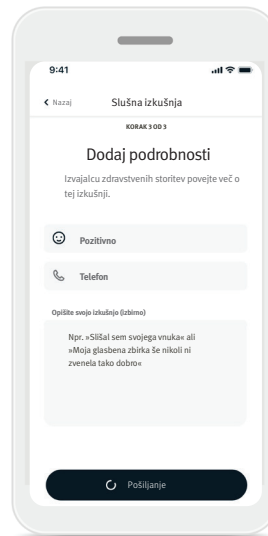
9:41

Nazaj

Slušna izkušnja

KORAK 3 OD 3

Dodaj podrobnosti

Izvajalcu zdravstvenih storitev povejte več o tej izkušnji.

Pozitivno

Telefon

Opišite svojo izkušnjo (izbirno)

Npr. »Slišal sem svojega vnuka« ali »Moja glasbena zbirka še nikoli ni zvenela tako dobro«

Pošiljanje